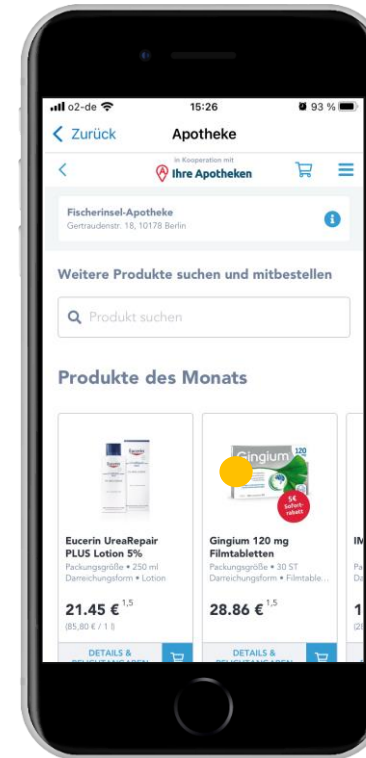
o2-de 15:26 93 %

Zurück Apotheke

In Kooperation mit
Ihre Apotheken

Fischerinsel-Apotheke
Gertraudenstr. 18, 10178 Berlin

Weitere Produkte suchen und mitbestellen

Produkt suchen

Produkte des Monats

Eucerin

Eucerin UreaRepair PLUS Lotion 5%
Packungsgröße • 250 ml
Darreichungsform • Lotion

21.45 € $^{1,5}$
(85,80 € / 1 l)

DETAILS &

Gingium 120

5€ Sofortrabatt

Gingium 120 mg Filmtabletten
Packungsgröße • 30 ST
Darreichungsform • Filmtable...

28.86 € $^{1,5}$

DETAILS &

IM
Pa
Da

1
(28